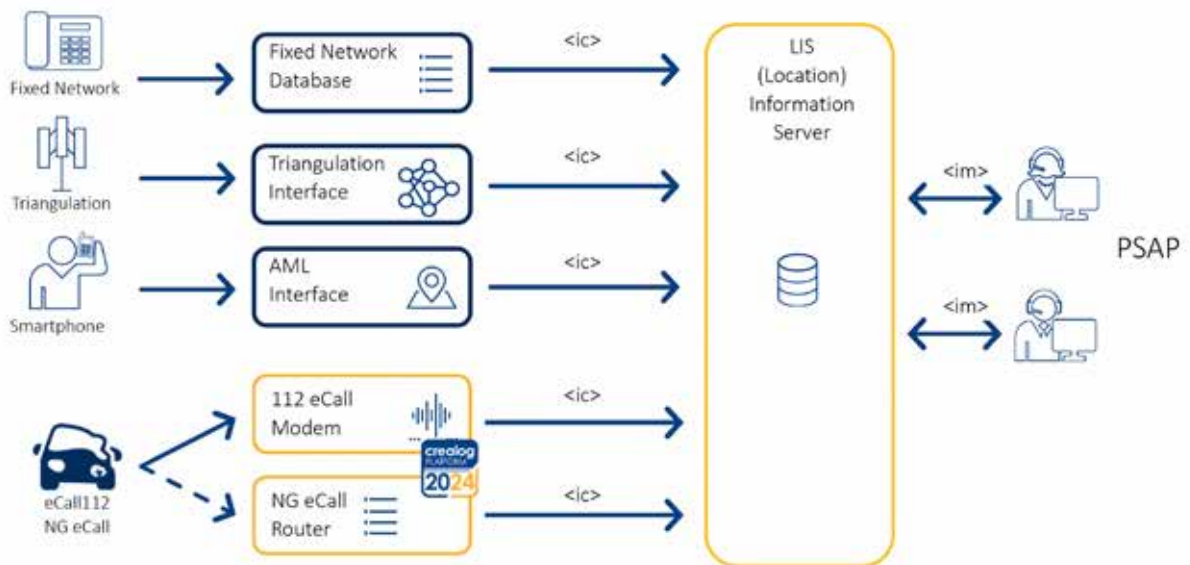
Fixed Network

Fixed Network Database

<ic>

Triangulation

Triangulation Interface

<ic>

Smartphone

AML Interface

<ic>

112 eCall Modem

<ic>

crealog PLATFORM 2024

eCall112 NG eCall

NG eCall Router

<ic>

LIS (Location) Information Server

<im>

<im>

PSAP